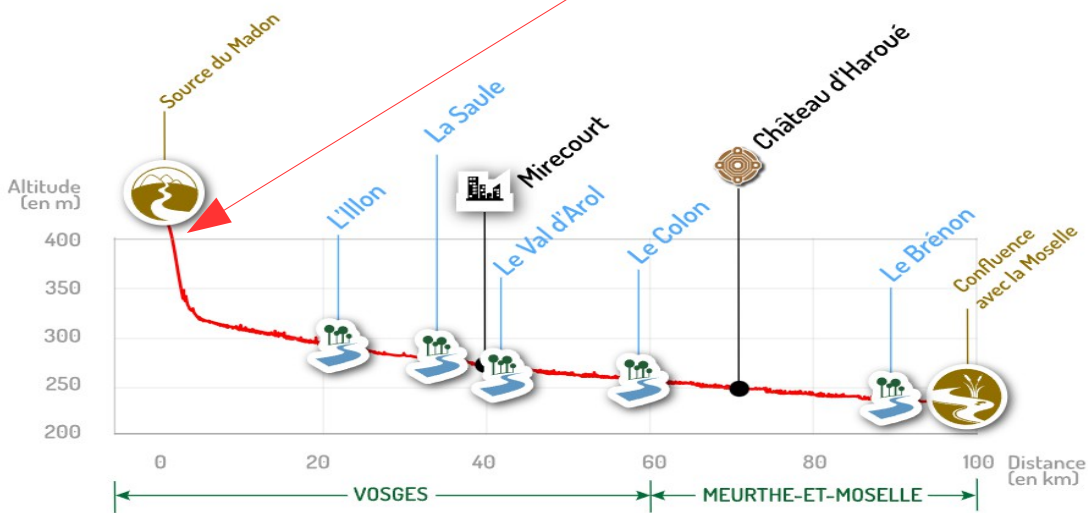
Source du Madon

La Saule

Mirecourt

Château d'Haroué

Altitude (en m)

L'Illon

Le Val d'Arol

Le Colon

Le Brénon

Confluence avec la Moselle

400
350
300
250
200

0
20
40
60
80
100

Distance (en km)

VOSGES

MEURTHE-ET-MOSELLE